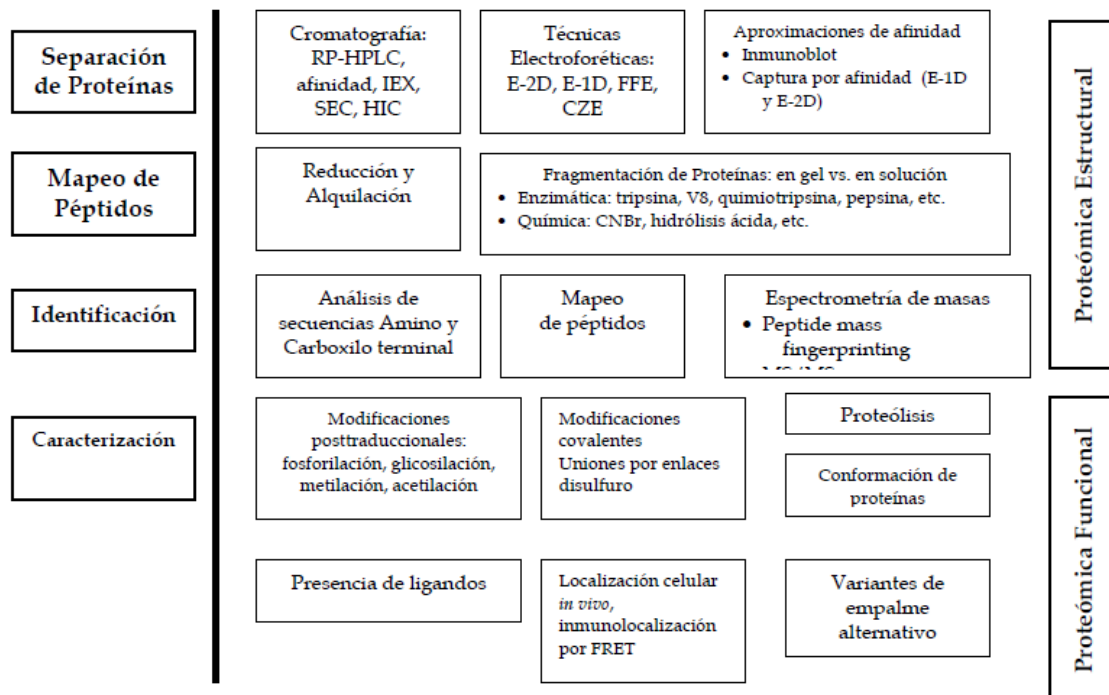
Separación de Proteínas

Cromatografía: RP-HPLC, afinidad, IEX, SEC, HIC

Técnicas Electroforéticas: E-2D, E-1D, FFE, CZE

Aproximaciones de afinidad
• Inmunoblot
• Captura por afinidad (E-1D y E-2D)

Mapeo de Péptidos

Reducción y Alquilación

Fragmentación de Proteínas: en gel vs. en solución
• Enzimática: tripsina, V8, quimiotripsina, pepsina, etc.
• Química: CNBr, hidrólisis ácida, etc.

Identificación

Análisis de secuencias Amino y Carboxilo terminal

Mapeo de péptidos

Espectrometría de masas
• Peptide mass fingerprinting
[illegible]

Caracterización

Modificaciones posttraduccionales: fosforilación, glicosilación, metilación, acetilación

Modificaciones covalentes
Uniones por enlaces disulfuro

Proteólisis

Conformación de proteínas

Presencia de ligandos

Localización celular *in vivo*, inmunolocalización por FRET

Variantes de empalme alternativo

Proteómica Estructural

Proteómica Funcional